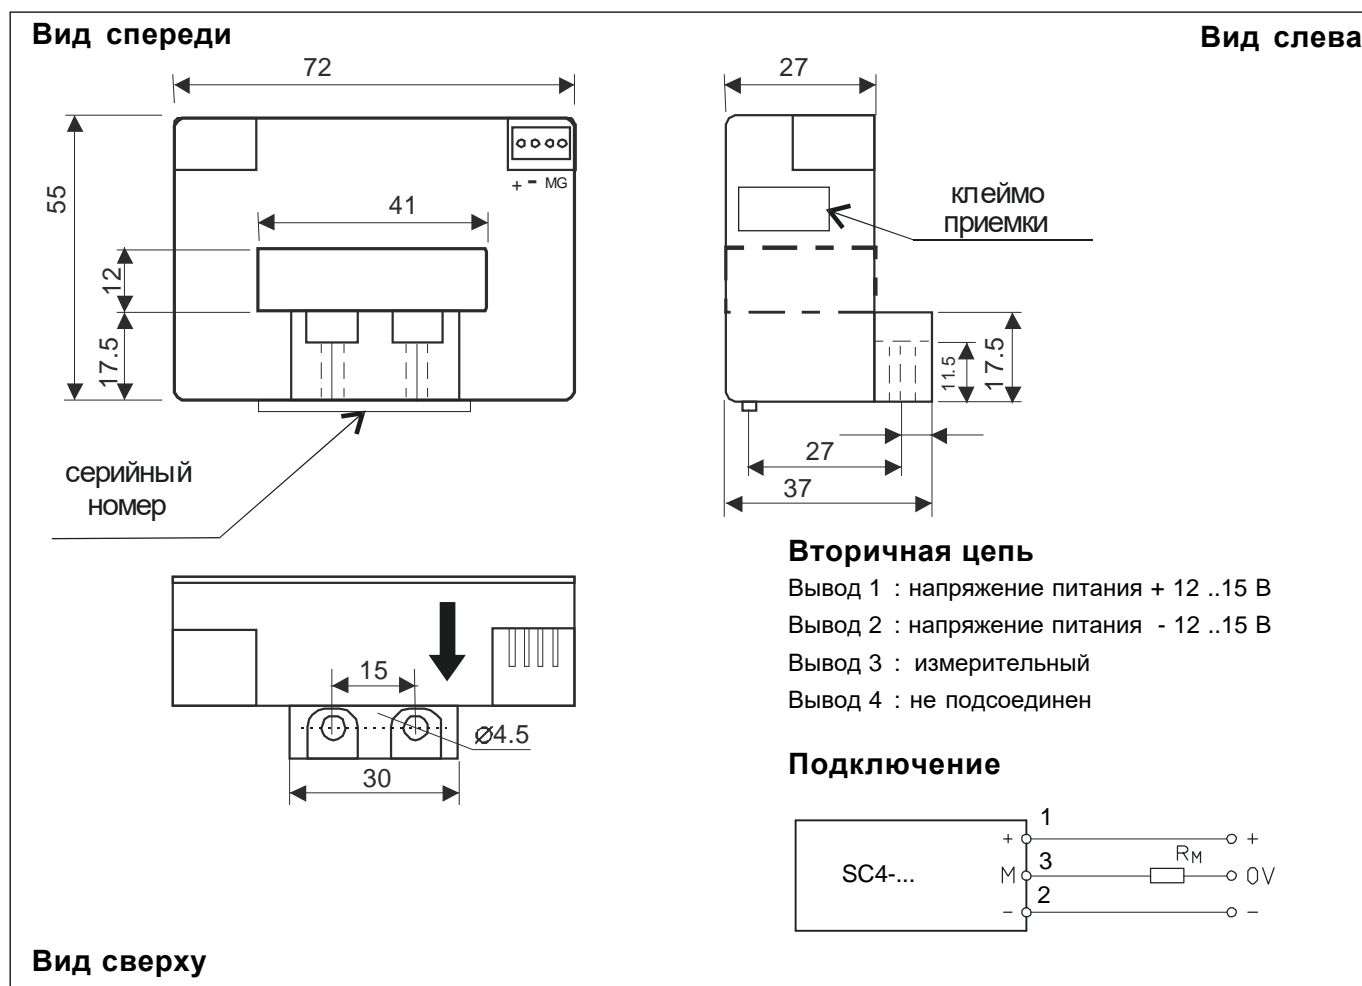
Вид спереди

Вид слева

72

55

41

12

17.5

+ − MG

27

клеймо приемки

11.5

17.5

27

37

серийный номер

15

⌀4.5

30

Вторичная цепь

Вывод 1 : напряжение питания + 12 ..15 В

Вывод 2 : напряжение питания - 12 ..15 В

Вывод 3 : измерительный

Вывод 4 : не подсоединен

Подключение

SC4-...

1

+

M

3

2

−

$R_M$

+

0V

−

Вид сверху